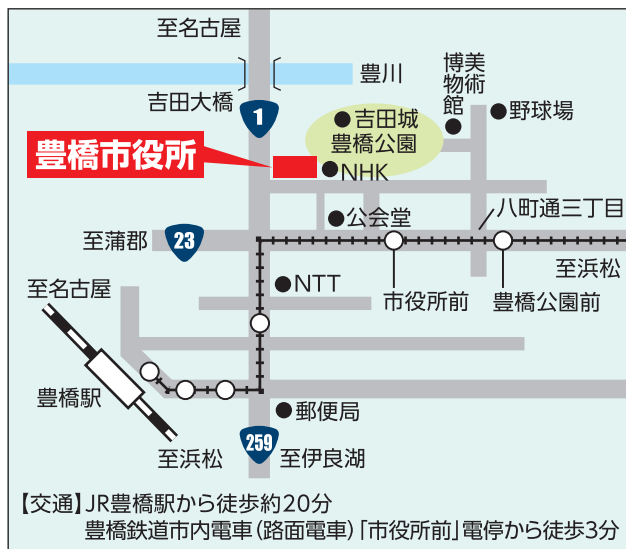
至名古屋

豊川

博美物術館

吉田大橋

1

吉田城
豊橋公園

野球場

豊橋市役所

NHK

公会堂

八町通三丁目

至蒲郡

23

至浜松

NTT

市役所前

豊橋公園前

至名古屋

豊橋駅

郵便局

至浜松

259

至伊良湖

【交通】JR豊橋駅から徒歩約20分
豊橋鉄道市内電車（路面電車）「市役所前」電停から徒歩3分